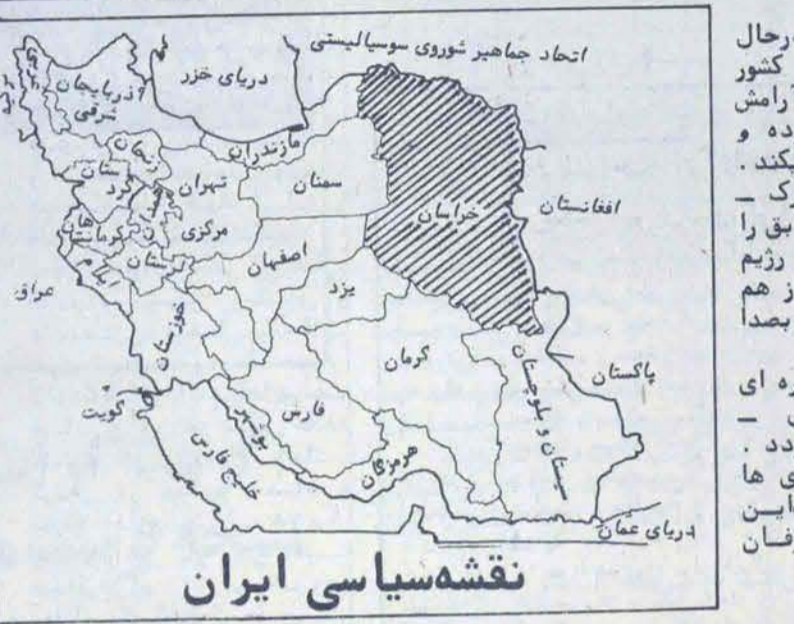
اتحاد جماهیر شوروی سوسیالیستی

دریای خزر

آذربایجان شرقی

زنجان

کردستان

کرمانشاه

ایلام

تهران

مرکزی

مازندران

سمنان

خراسان

افغانستان

اصفهان

یزد

عراق

خوزستان

کرمان

سیستان و بلوچستان

پاکستان

کویت

فارس

بوشهر

هرمزگان

خلیج فارس

دریای عمان

نقشه‌سیاسی ایران

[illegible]رحال
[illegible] کشور
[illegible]رامش
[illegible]ده و
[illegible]یکند.
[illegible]رک –
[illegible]بق را
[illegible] رژیم
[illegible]ز هم
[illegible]بصدا

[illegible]ره ای
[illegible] –
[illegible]دد.
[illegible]ی ها
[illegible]این
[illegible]فان